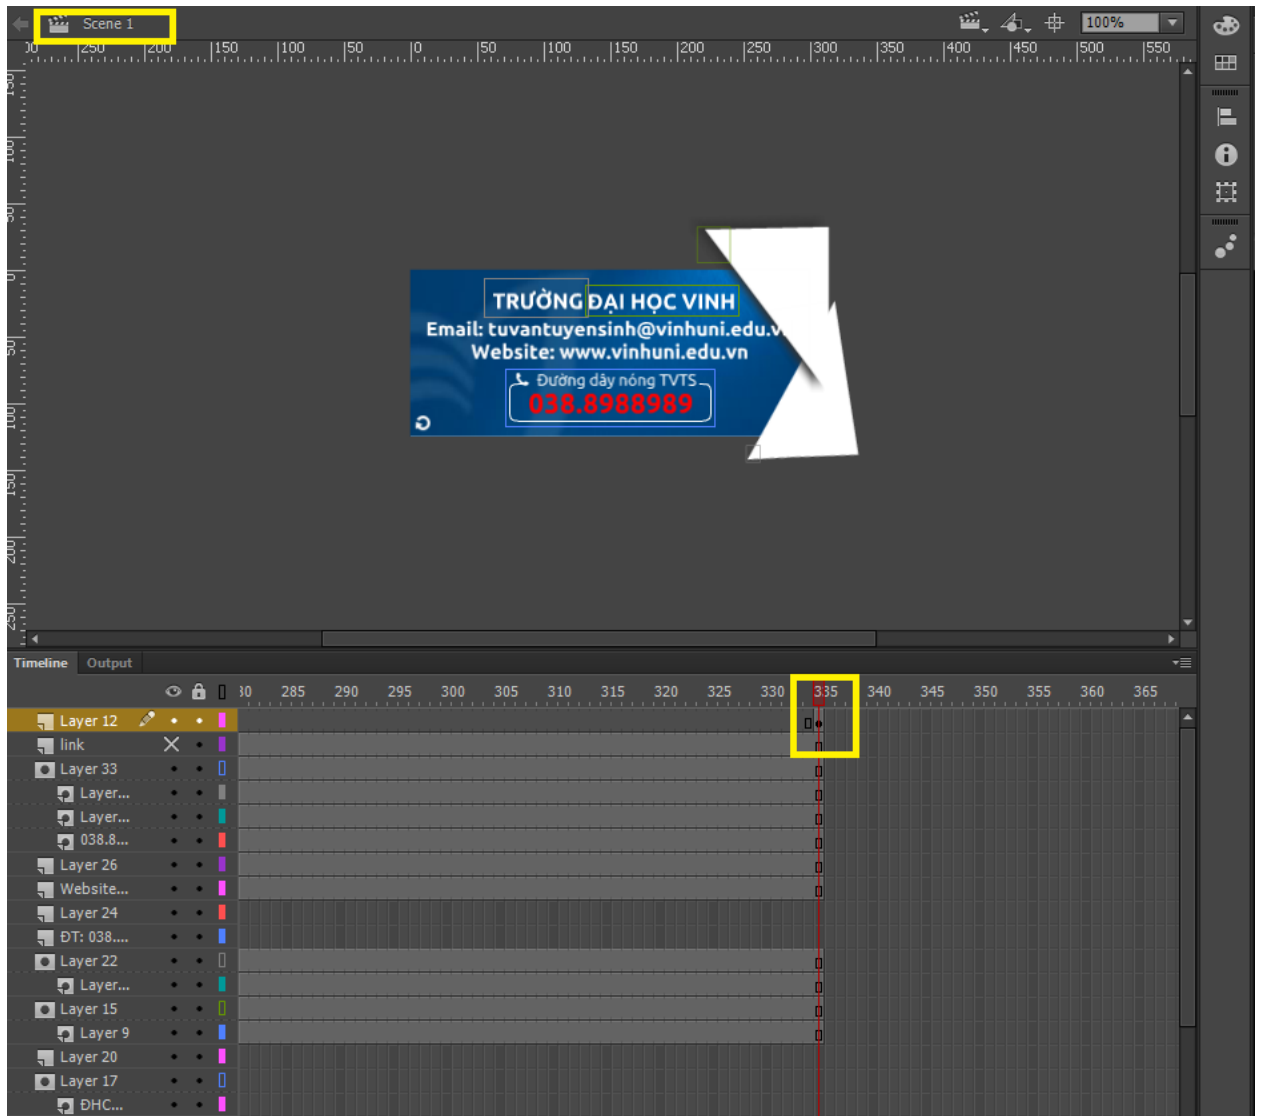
Scene 1

100%

)0 |250 |200 |150 |100 |50 |0 |50 |100 |150 |200 |250 |300 |350 |400 |450 |500 |550

TRƯỜNG ĐẠI HỌC VINH
Email: tuvantuyensinh@vinhuni.edu.v
Website: www.vinhuni.edu.vn
Đường dây nóng TVTS
038.8988989

Timeline Output

30 285 290 295 300 305 310 315 320 325 330 335 340 345 350 355 360 365

Layer 12
link
Layer 33
Layer...
Layer...
038.8...
Layer 26
Website...
Layer 24
ĐT: 038....
Layer 22
Layer...
Layer 15
Layer 9
Layer 20
Layer 17
ĐHC...